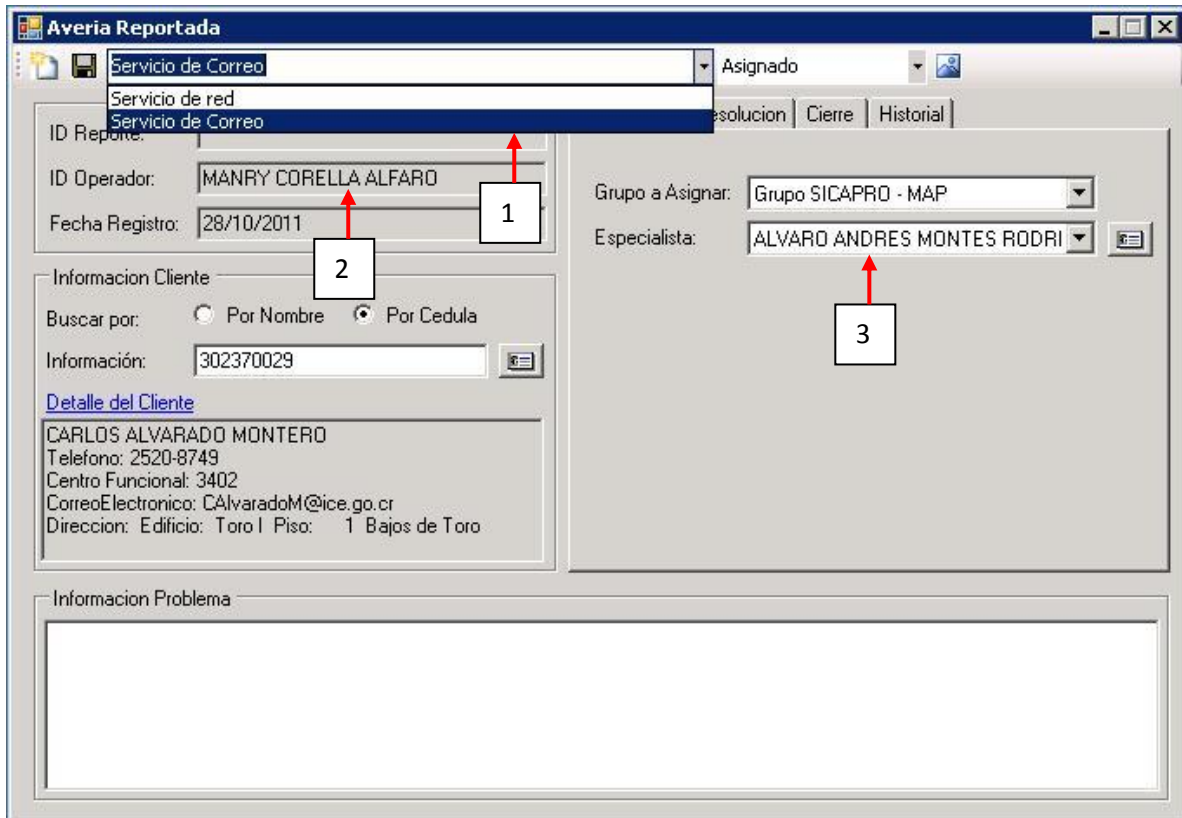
Averia Reportada

Servicio de Correo
Asignado

Servicio de red
Servicio de Correo

ID Reporte:
ID Operador: MANRY CORELLA ALFARO
Fecha Registro: 28/10/2011

1
2

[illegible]esolucion | Cierre | Historial

Grupo a Asignar: Grupo SICAPRO - MAP
Especialista: ALVARO ANDRES MONTES RODRI

3

Informacion Cliente
Buscar por: Por Nombre Por Cedula
Información: 302370029
Detalle del Cliente

CARLOS ALVARADO MONTERO
Telefono: 2520-8749
Centro Funcional: 3402
CorreoElectronico: CAlvaradoM@ice.go.cr
Direccion: Edificio: Toro I Piso: 1 Bajos de Toro

Informacion Problema